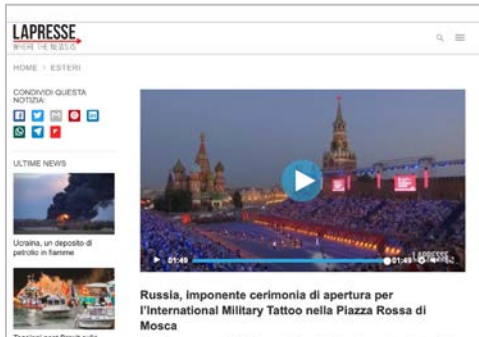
LAPRESSE
WHERE THE NEWS IS

HOME > ESTERI

CONDIVIDI QUESTA NOTIZIA:

ULTIME NEWS

Ucraina, un deposito di petrolio in fiamme

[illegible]

01:49
01:49

LAPRESSE

Russia, imponente cerimonia di apertura per l'International Military Tattoo nella Piazza Rossa di Mosca